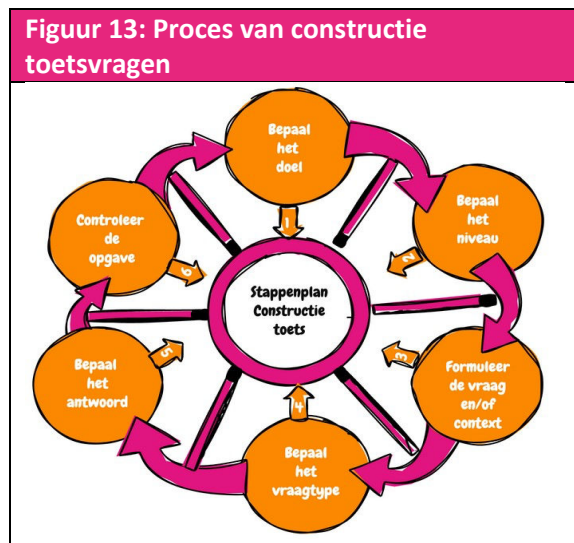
Figuur 13: Proces van constructie toetsvragen

Bepaal het doel

1

Bepaal het niveau

2

Formuleer de vraag en/of context

3

Bepaal het vraagtype

4

Bepaal het antwoord

5

Controleer de opgave

6

Stappenplan Constructie toets